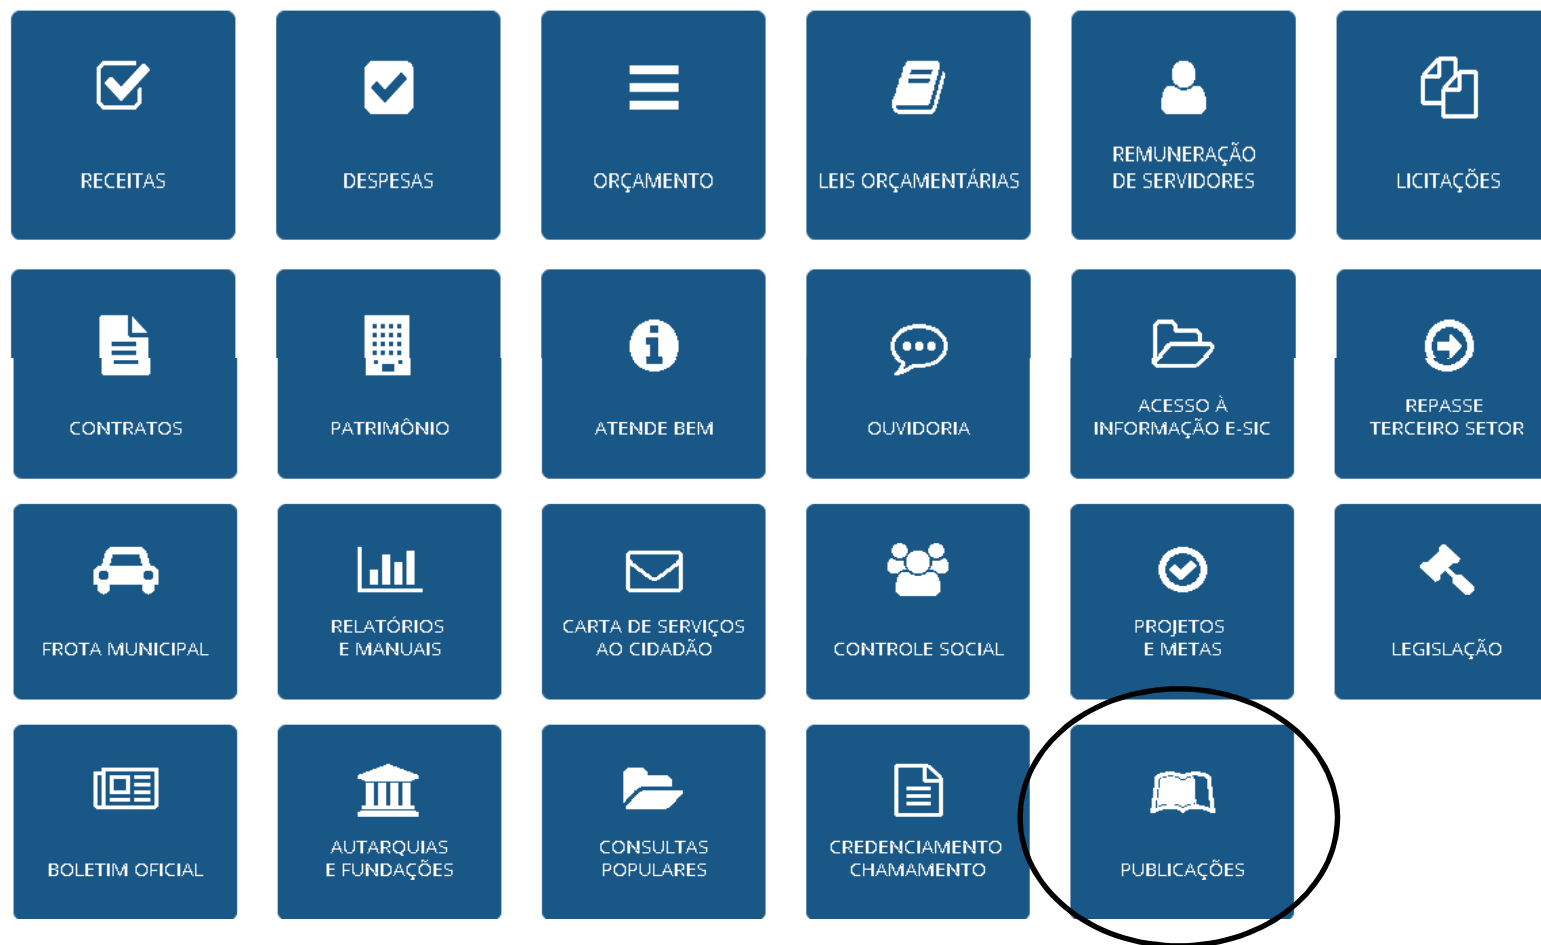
RECEITAS

DESPESAS

ORÇAMENTO

LEIS ORÇAMENTÁRIAS

REMUNERAÇÃO DE SERVIDORES

LICITAÇÕES

CONTRATOS

PATRIMÔNIO

ATENDE BEM

OUVIDORIA

ACESSO À INFORMAÇÃO E-SIC

REPASSE TERCEIRO SETOR

FROTA MUNICIPAL

RELATÓRIOS E MANUAIS

CARTA DE SERVIÇOS AO CIDADÃO

CONTROLE SOCIAL

PROJETOS E METAS

LEGISLAÇÃO

BOLETIM OFICIAL

AUTARQUIAS E FUNDAÇÕES

CONSULTAS POPULARES

CREDENCIAMENTO CHAMAMENTO

PUBLICAÇÕES